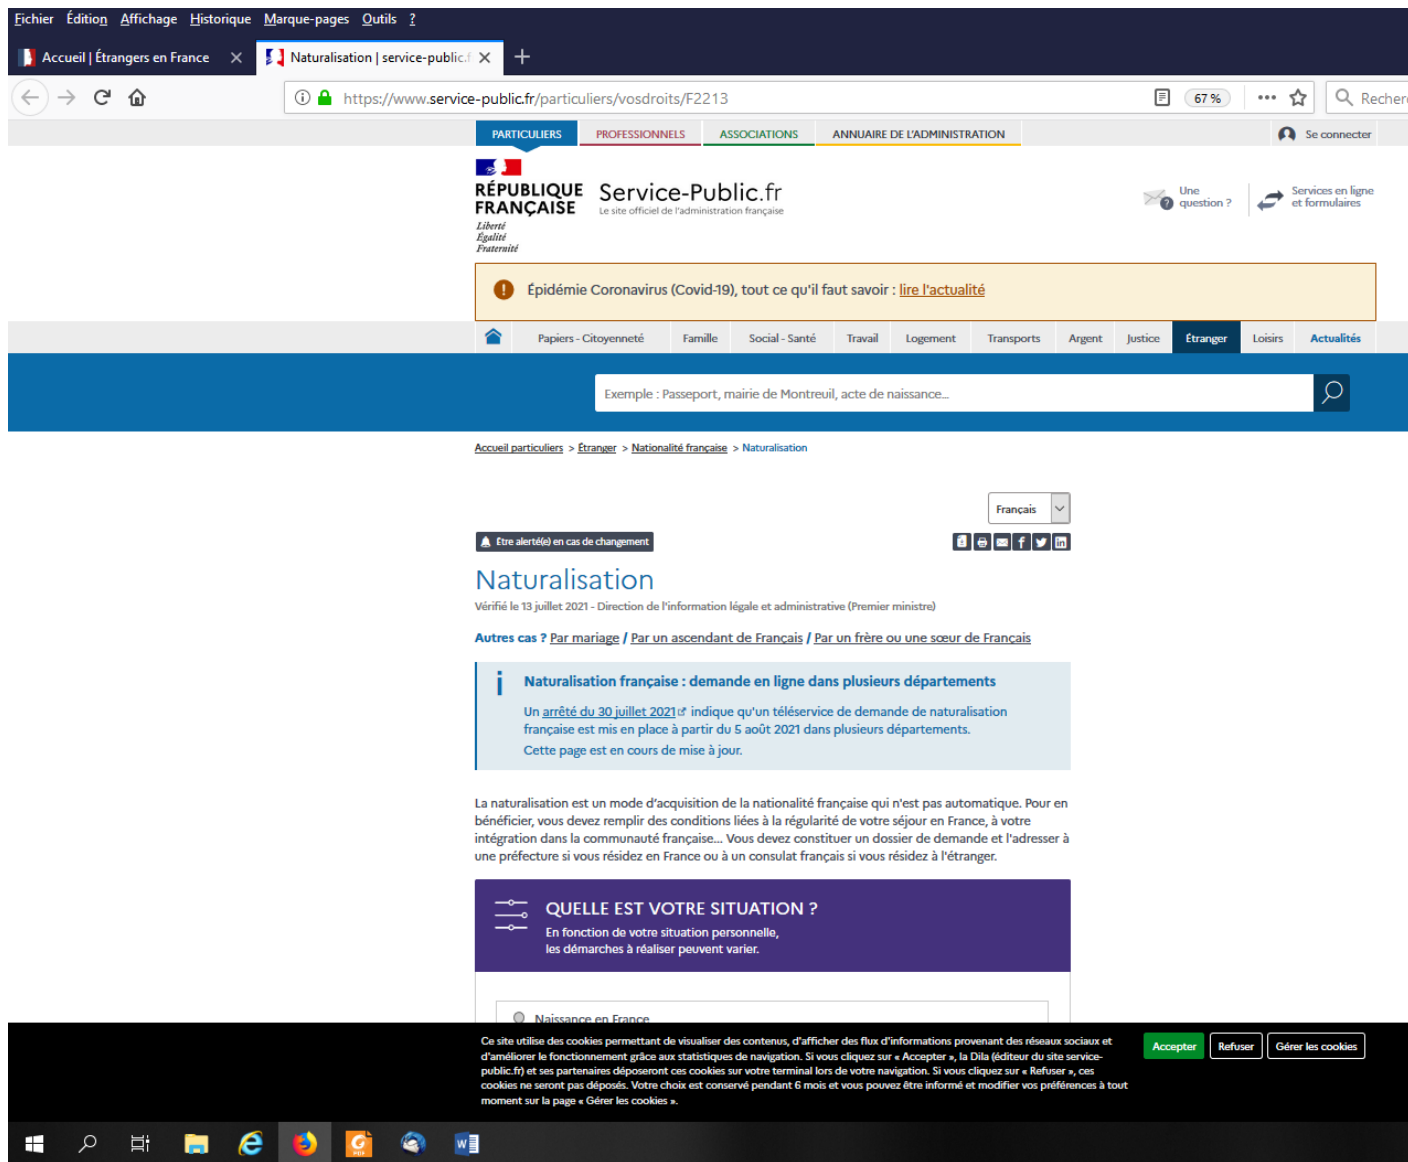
Fichier Édition Affichage Historique Marque-pages Outils ?

Accueil | Étrangers en France

Naturalisation | service-public.f

https://www.service-public.fr/particuliers/vosdroits/F2213

67 %

Recher

PARTICULIERS PROFESSIONNELS ASSOCIATIONS ANNUAIRE DE L'ADMINISTRATION

Se connecter

RÉPUBLIQUE FRANÇAISE
Liberté
Égalité
Fraternité

Service-Public.fr
Le site officiel de l'administration française

Une question ?

Services en ligne et formulaires

Épidémie Coronavirus (Covid-19), tout ce qu'il faut savoir : lire l'actualité

Papiers - Citoyenneté Famille Social - Santé Travail Logement Transports Argent Justice Étranger Loisirs Actualités

Exemple : Passeport, mairie de Montreuil, acte de naissance...

Accueil particuliers > Étranger > Nationalité française > Naturalisation

Français

Être alerté(e) en cas de changement

Naturalisation

Vérifié le 13 juillet 2021 - Direction de l'information légale et administrative (Premier ministre)

Autres cas ? Par mariage / Par un ascendant de Français / Par un frère ou une sœur de Français

Naturalisation française : demande en ligne dans plusieurs départements

Un arrêté du 30 juillet 2021 indique qu'un téléservice de demande de naturalisation française est mis en place à partir du 5 août 2021 dans plusieurs départements.
Cette page est en cours de mise à jour.

La naturalisation est un mode d'acquisition de la nationalité française qui n'est pas automatique. Pour en bénéficier, vous devez remplir des conditions liées à la régularité de votre séjour en France, à votre intégration dans la communauté française... Vous devez constituer un dossier de demande et l'adresser à une préfecture si vous résidez en France ou à un consulat français si vous résidez à l'étranger.

QUELLE EST VOTRE SITUATION ?
En fonction de votre situation personnelle, les démarches à réaliser peuvent varier.

Naissance en France

Ce site utilise des cookies permettant de visualiser des contenus, d'afficher des flux d'informations provenant des réseaux sociaux et d'améliorer le fonctionnement grâce aux statistiques de navigation. Si vous cliquez sur « Accepter », la Dila (éditeur du site service-public.fr) et ses partenaires déposeront ces cookies sur votre terminal lors de votre navigation. Si vous cliquez sur « Refuser », ces cookies ne seront pas déposés. Votre choix est conservé pendant 6 mois et vous pouvez être informé et modifier vos préférences à tout moment sur la page « Gérer les cookies ».

Accepter Refuser Gérer les cookies